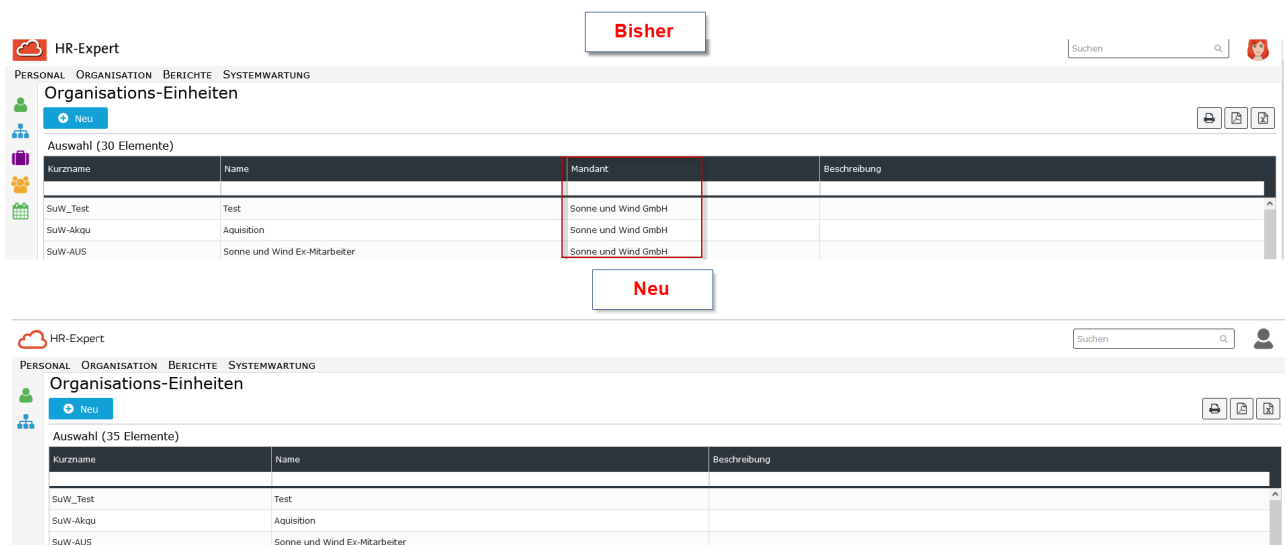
Bisher

HR-Expert

Suchen

Personal Organisation Berichte Systemwartung

Organisations-Einheiten

Neu

Auswahl (30 Elemente)

| Kurzname | Name | Mandant | Beschreibung |
|---|---|---|---|
| SuW_Test | Test | Sonne und Wind GmbH | |
| SuW-Akqu | Aquisition | Sonne und Wind GmbH | |
| SuW-AUS | Sonne und Wind Ex-Mitarbeiter | Sonne und Wind GmbH | |

Neu

HR-Expert

Suchen

Personal Organisation Berichte Systemwartung

Organisations-Einheiten

Neu

Auswahl (35 Elemente)

| Kurzname | Name | Beschreibung |
|---|---|---|
| SuW_Test | Test | |
| SuW-Akqu | Aquisition | |
| SuW-AUS | Sonne und Wind Ex-Mitarbeiter | |